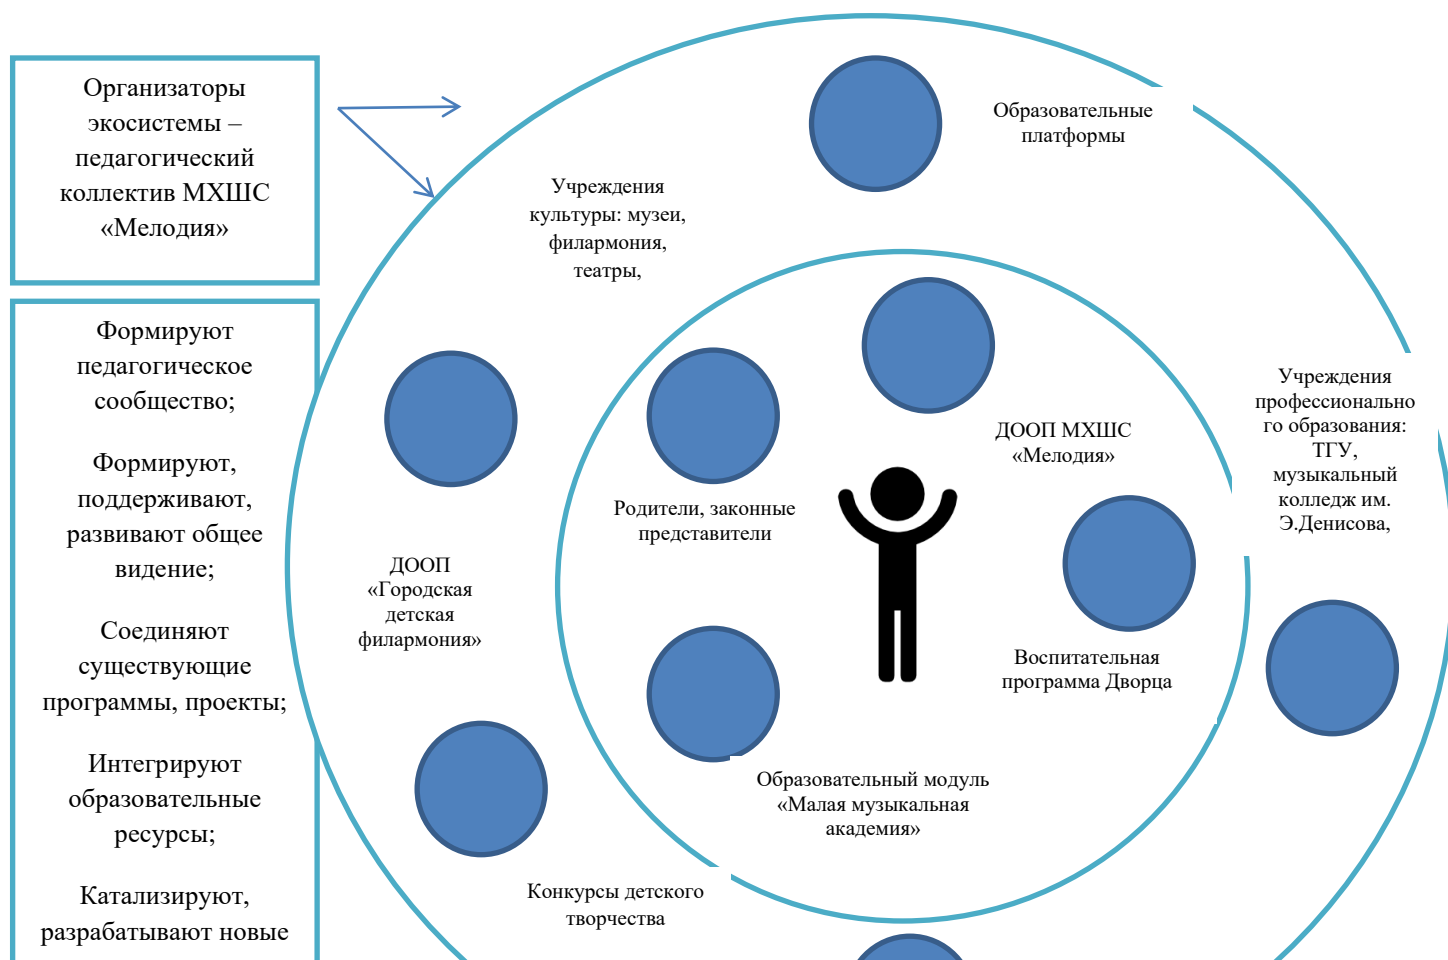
Организаторы экосистемы – педагогический коллектив МХШС «Мелодия»

Формируют педагогическое сообщество;

Формируют, поддерживают, развивают общее видение;

Соединяют существующие программы, проекты;

Интегрируют образовательные ресурсы;

Катализируют, разрабатывают новые

Образовательные платформы

Учреждения культуры: музеи, филармония, театры,

Учреждения профессионального образования: ТГУ, музыкальный колледж им. Э.Денисова,

ДООП МХШС «Мелодия»

Родители, законные представители

ДООП «Городская детская филармония»

Воспитательная программа Дворца

Образовательный модуль «Малая музыкальная академия»

Конкурсы детского творчества